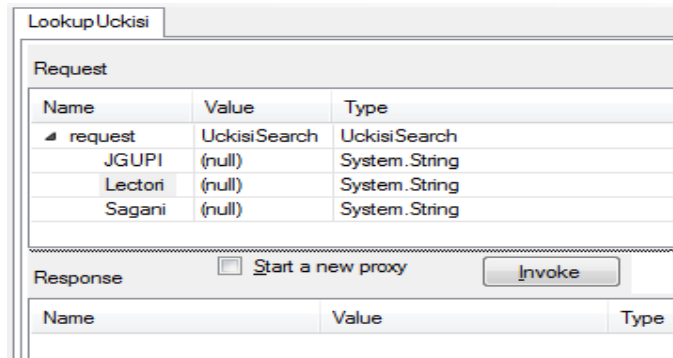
LookupUckisi

Request

| Name | Value | Type |
|---|---|---|
| ◢ request | UckisiSearch | UckisiSearch |
| JGUPI | (null) | System.String |
| Lectori | (null) | System.String |
| Sagani | (null) | System.String |

Response

Start a new proxy

Invoke

| Name | Value | Type |
|---|---|---|